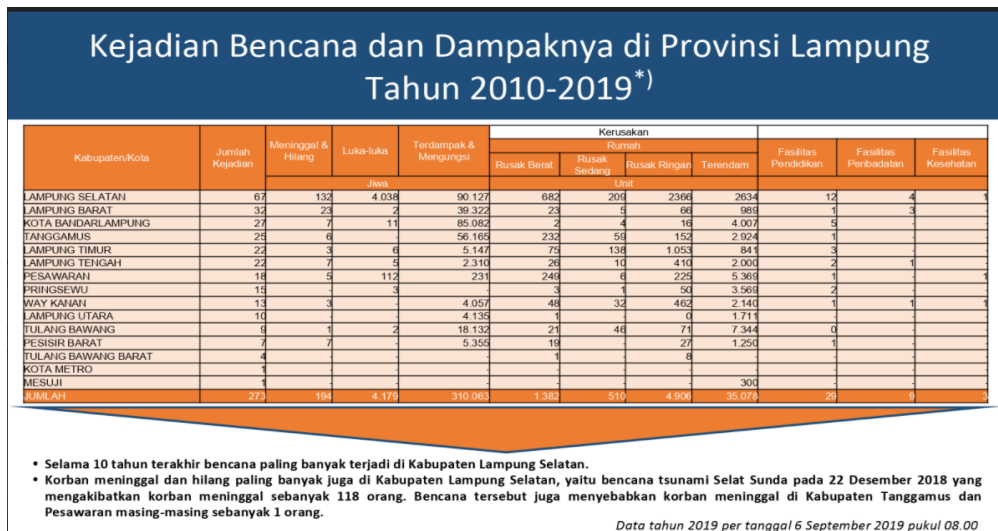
Kejadian Bencana dan Dampaknya di Provinsi Lampung Tahun 2010-2019$^{*)}$

| Kabupaten/Kota | Jumlah Kejadian | Meninggal & Hilang | Luka-luka | Terdampak & Mengungsi | Kerusakan Rumah Rusak Berat | Rusak Sedang | Rusak Ringan | Terendam | Fasilitas Pendidikan | Fasilitas Peribadatan | Fasilitas Kesehatan |
|---|---|---|---|---|---|---|---|---|---|---|---|
| | | Jiwa | | | Unit | | | | | | |
| LAMPUNG SELATAN | 67 | 132 | 4.038 | 90.127 | 682 | 209 | 2366 | 2634 | 12 | 4 | 1 |
| LAMPUNG BARAT | 32 | 23 | 2 | 39.322 | 23 | 5 | 66 | 989 | 1 | 3 | 1 |
| KOTA BANDARLAMPUNG | 27 | 7 | 11 | 85.082 | 2 | 4 | 16 | 4.007 | 5 | - | - |
| TANGGAMUS | 25 | 6 | - | 56.165 | 232 | 59 | 152 | 2.924 | 1 | - | - |
| LAMPUNG TIMUR | 22 | 3 | 6 | 5.147 | 75 | 138 | 1.053 | 841 | 3 | - | - |
| LAMPUNG TENGAH | 22 | 7 | 5 | 2.310 | 26 | 10 | 410 | 2.000 | 2 | 1 | - |
| PESAWARAN | 18 | 5 | 112 | 231 | 249 | 6 | 225 | 5.369 | 1 | - | 1 |
| PRINGSEWU | 15 | - | 3 | - | 3 | 1 | 50 | 3.569 | 2 | - | - |
| WAY KANAN | 13 | 3 | - | 4.057 | 48 | 32 | 462 | 2.140 | 1 | 1 | 1 |
| LAMPUNG UTARA | 10 | - | - | 4.135 | 1 | - | 0 | 1.711 | - | - | - |
| TULANG BAWANG | 9 | 1 | 2 | 18.132 | 21 | 46 | 71 | 7.344 | 0 | - | - |
| PESISIR BARAT | 7 | 7 | - | 5.355 | 19 | - | 27 | 1.250 | 1 | - | - |
| TULANG BAWANG BARAT | 4 | - | - | - | 1 | - | 8 | - | - | - | - |
| KOTA METRO | 1 | - | - | - | - | - | - | - | - | - | - |
| MESUJI | 1 | - | - | - | - | - | - | 300 | - | - | - |
| JUMLAH | 273 | 194 | 4.179 | 310.063 | 1.382 | 510 | 4.906 | 35.078 | 29 | 9 | 3 |

• Selama 10 tahun terakhir bencana paling banyak terjadi di Kabupaten Lampung Selatan.
• Korban meninggal dan hilang paling banyak juga di Kabupaten Lampung Selatan, yaitu bencana tsunami Selat Sunda pada 22 Desember 2018 yang mengakibatkan korban meninggal sebanyak 118 orang. Bencana tersebut juga menyebabkan korban meninggal di Kabupaten Tanggamus dan Pesawaran masing-masing sebanyak 1 orang.

Data tahun 2019 per tanggal 6 September 2019 pukul 08.00